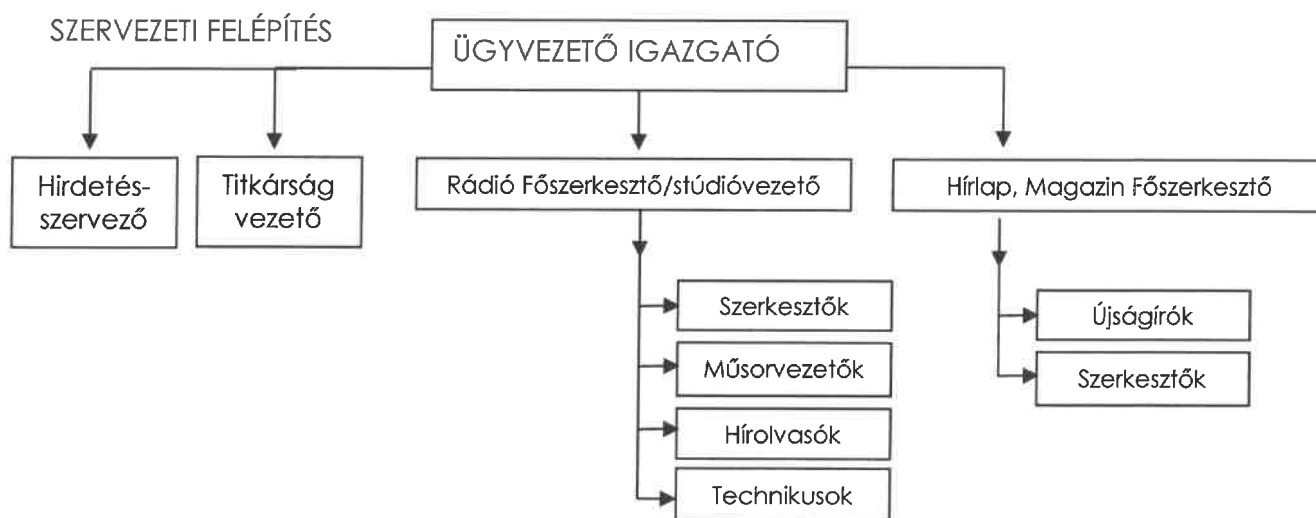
SZERVEZETI FELÉPÍTÉS

ÜGYVEZETŐ IGAZGATÓ

Hirdetésszervező

Titkárság vezető

Rádió Főszerkesztő/stúdióvezető

Hírlap, Magazin Főszerkesztő

Szerkesztők

Műsorvezetők

Hírolvasók

Technikusok

Újságírók

Szerkesztők